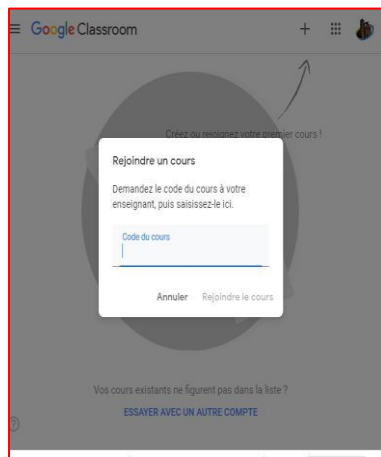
Google Classroom

+

Créez ou rejoignez votre premier cours !

Rejoindre un cours

Demandez le code du cours à votre enseignant, puis saisissez-le ici.

Code du cours

Annuler Rejoindre le cours

Vos cours existants ne figurent pas dans la liste ?

ESSAYER AVEC UN AUTRE COMPTE

?